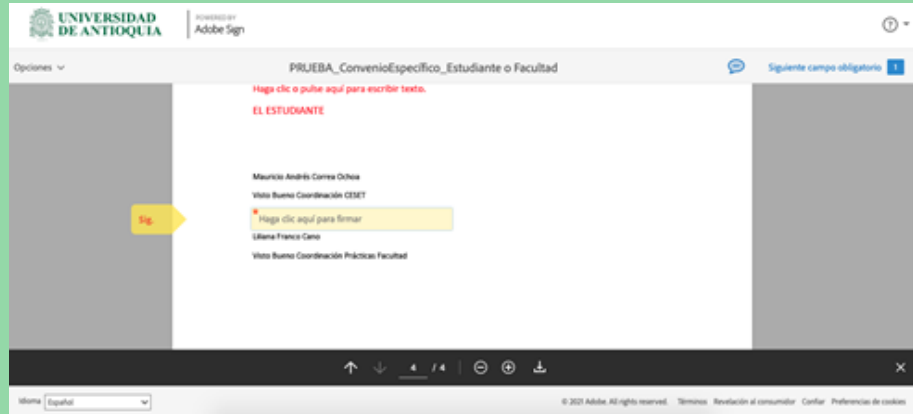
UNIVERSIDAD DE ANTIOQUIA

POWERED BY Adobe Sign

Opciones

PRUEBA_ConvenioEspecífico_Estudiante o Facultad

Siguiente campo obligatorio 1

Haga clic o pulse aquí para escribir texto.

EL ESTUDIANTE

Mauricio Andrés Correa Ochoa

Visto Bueno Coordinación CESET

Sig.

Haga clic aquí para firmar

Liliana Franco Cano

Visto Bueno Coordinación Prácticas Facultad

4 / 4

Idioma Español

© 2021 Adobe. All rights reserved. Términos Revelación al consumidor Confiar Preferencias de cookies